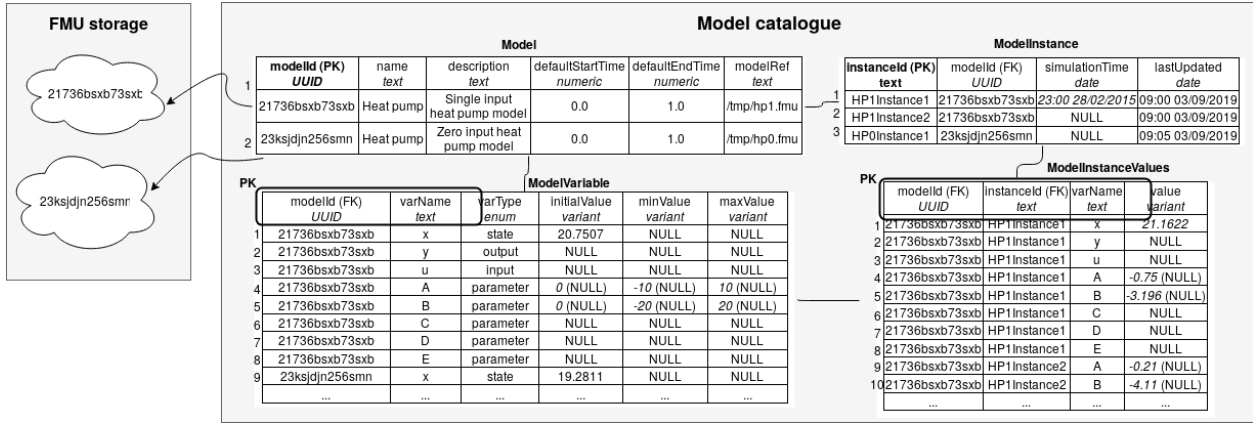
FMU storage

21736bsxb73sxb

23ksjdjn256smn

Model catalogue

Model

| | modelId (PK) UUID | name text | description text | defaultStartTime numeric | defaultEndTime numeric | modelRef text |
|---|---|---|---|---|---|---|
| 1 | 21736bsxb73sxb | Heat pump | Single input heat pump model | 0.0 | 1.0 | /tmp/hp1.fmu |
| 2 | 23ksjdjn256smn | Heat pump | Zero input heat pump model | 0.0 | 1.0 | /tmp/hp0.fmu |

ModelInstance

| | instanceId (PK) text | modelId (FK) UUID | simulationTime date | lastUpdated date |
|---|---|---|---|---|
| 1 | HP1Instance1 | 21736bsxb73sxb | 23:00 28/02/2015 | 09:00 03/09/2019 |
| 2 | HP1Instance2 | 21736bsxb73sxb | NULL | 09:00 03/09/2019 |
| 3 | HP0Instance1 | 23ksjdjn256smn | NULL | 09:05 03/09/2019 |

PK

ModelVariable

| | modelId (FK) UUID | varName text | varType enum | initialValue variant | minValue variant | maxValue variant |
|---|---|---|---|---|---|---|
| 1 | 21736bsxb73sxb | x | state | 20.7507 | NULL | NULL |
| 2 | 21736bsxb73sxb | y | output | NULL | NULL | NULL |
| 3 | 21736bsxb73sxb | u | input | NULL | NULL | NULL |
| 4 | 21736bsxb73sxb | A | parameter | 0 (NULL) | -10 (NULL) | 10 (NULL) |
| 5 | 21736bsxb73sxb | B | parameter | 0 (NULL) | -20 (NULL) | 20 (NULL) |
| 6 | 21736bsxb73sxb | C | parameter | NULL | NULL | NULL |
| 7 | 21736bsxb73sxb | D | parameter | NULL | NULL | NULL |
| 8 | 21736bsxb73sxb | E | parameter | NULL | NULL | NULL |
| 9 | 23ksjdjn256smn | x | state | 19.2811 | NULL | NULL |
| | ... | ... | ... | ... | ... | ... |

PK

ModelInstanceValues

| | modelId (FK) UUID | instanceId (FK) text | varName text | value variant |
|---|---|---|---|---|
| 1 | 21736bsxb73sxb | HP1Instance1 | x | 21.1622 |
| 2 | 21736bsxb73sxb | HP1Instance1 | y | NULL |
| 3 | 21736bsxb73sxb | HP1Instance1 | u | NULL |
| 4 | 21736bsxb73sxb | HP1Instance1 | A | -0.75 (NULL) |
| 5 | 21736bsxb73sxb | HP1Instance1 | B | -3.196 (NULL) |
| 6 | 21736bsxb73sxb | HP1Instance1 | C | NULL |
| 7 | 21736bsxb73sxb | HP1Instance1 | D | NULL |
| 8 | 21736bsxb73sxb | HP1Instance1 | E | NULL |
| 9 | 21736bsxb73sxb | HP1Instance2 | A | -0.21 (NULL) |
| 10 | 21736bsxb73sxb | HP1Instance2 | B | -4.11 (NULL) |
| | ... | ... | ... | ... |